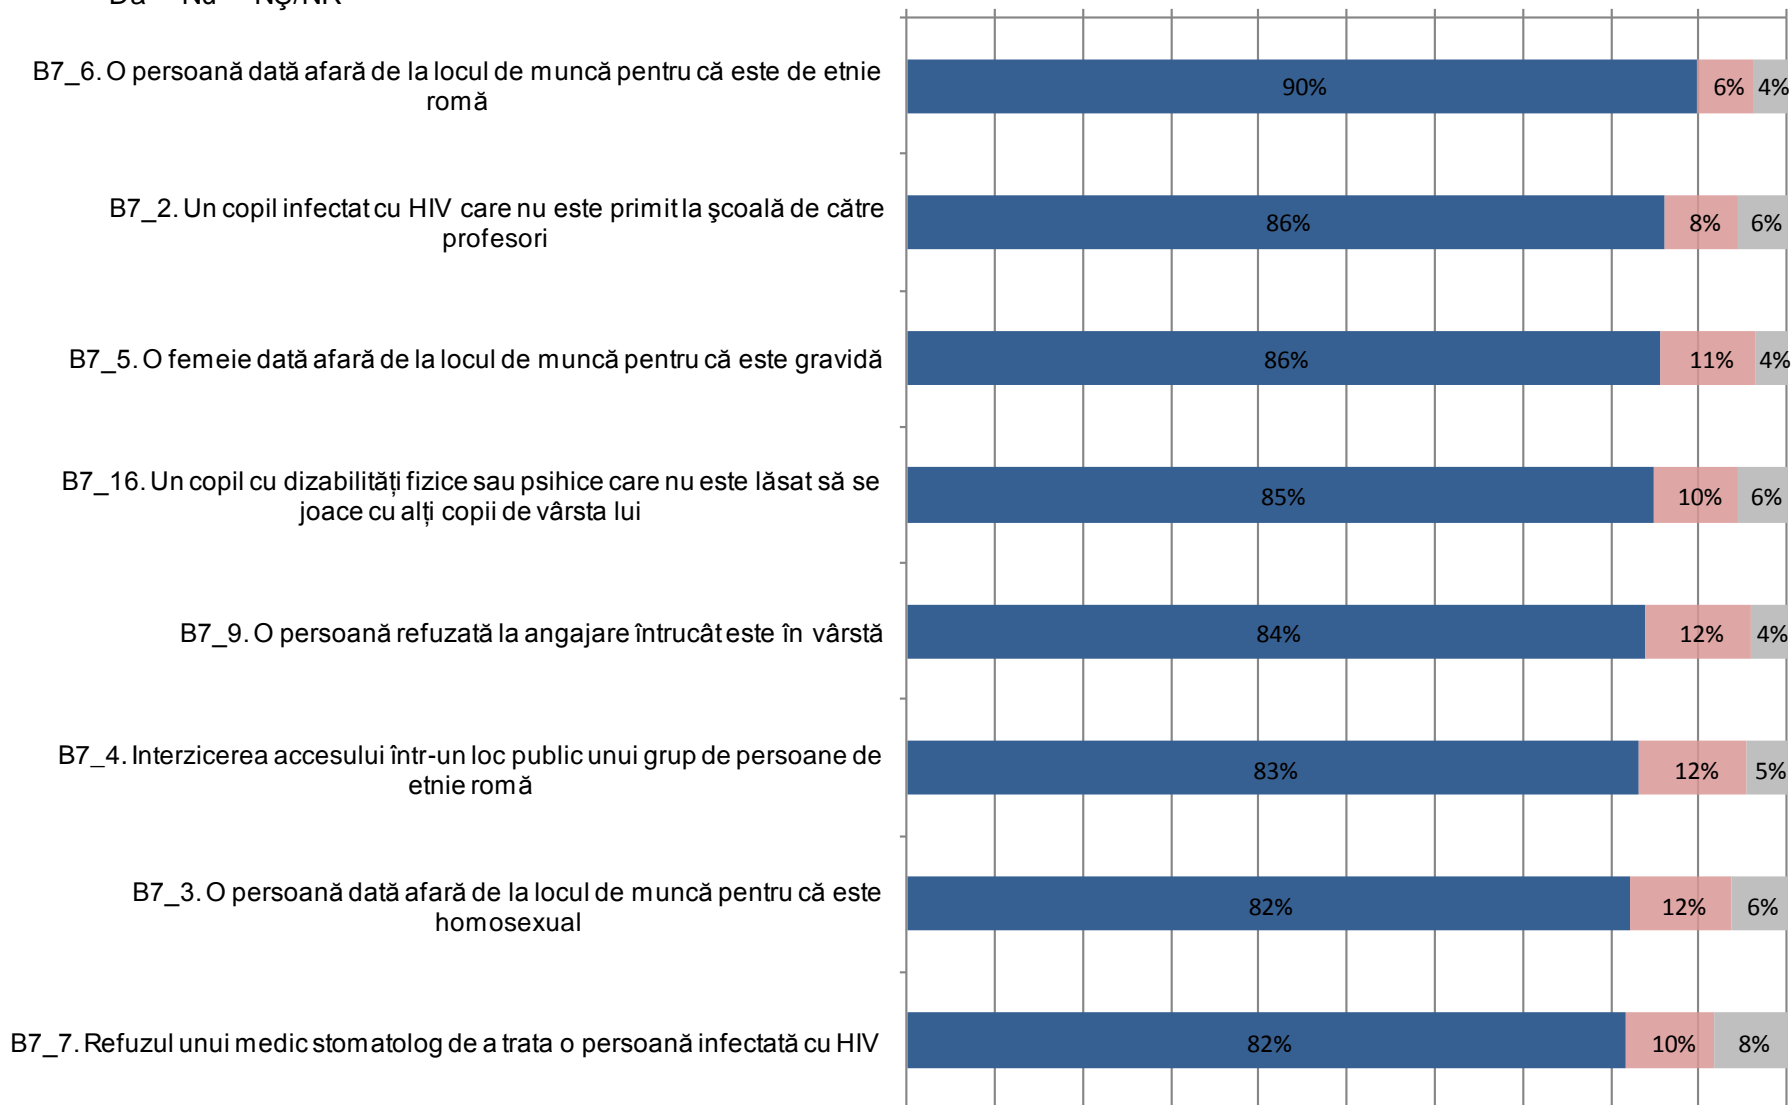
Da Nu NȘ/NR

B7_6. O persoană dată afară de la locul de muncă pentru că este de etnie romă
90% 6% 4%

B7_2. Un copil infectat cu HIV care nu este primit la şcoală de către profesori
86% 8% 6%

B7_5. O femeie dată afară de la locul de muncă pentru că este gravidă
86% 11% 4%

B7_16. Un copil cu dizabilități fizice sau psihice care nu este lăsat să se joace cu alți copii de vârsta lui
85% 10% 6%

B7_9. O persoană refuzată la angajare întrucât este în vârstă
84% 12% 4%

B7_4. Interzicerea accesului într-un loc public unui grup de persoane de etnie romă
83% 12% 5%

B7_3. O persoană dată afară de la locul de muncă pentru că este homosexual
82% 12% 6%

B7_7. Refuzul unui medic stomatolog de a trata o persoană infectată cu HIV
82% 10% 8%